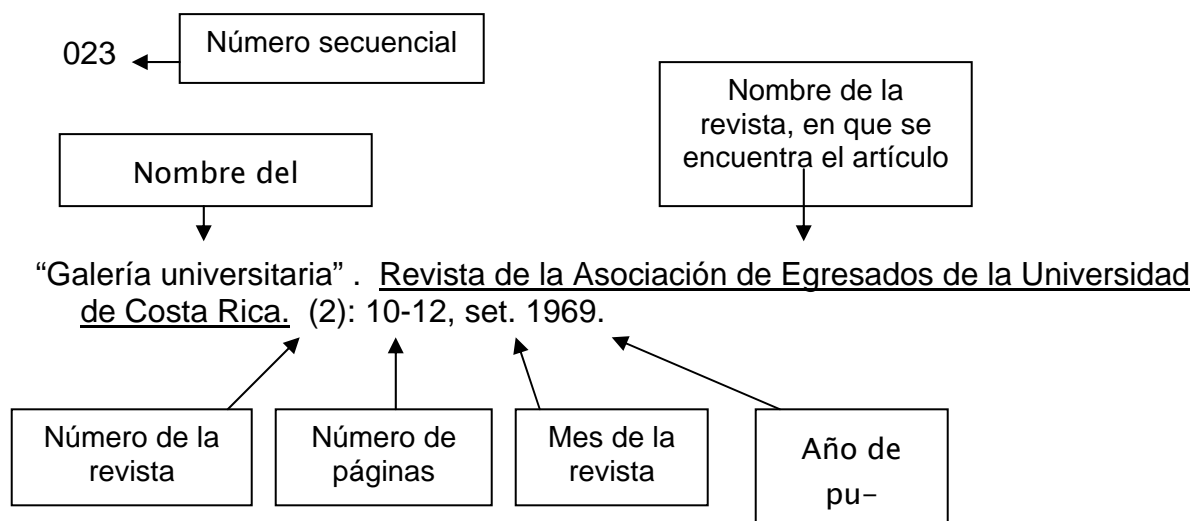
023

Número secuencial

Nombre de la revista, en que se encuentra el artículo

Nombre del

"Galería universitaria" . Revista de la Asociación de Egresados de la Universidad de Costa Rica. (2): 10-12, set. 1969.

Número de la revista

Número de páginas

Mes de la revista

Año de pu-